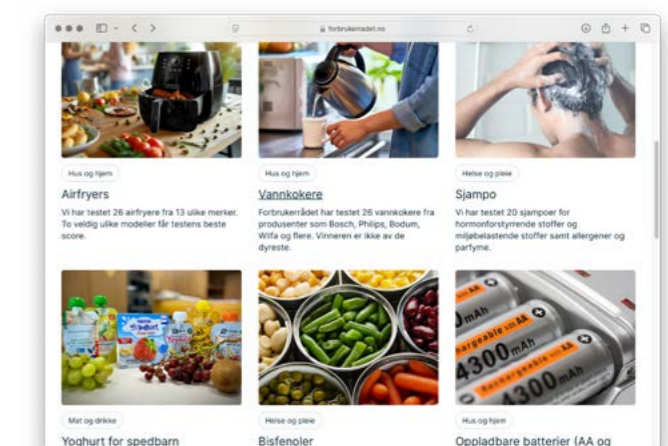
forbrukerradet.no

Hus og hjem

Airfryers

Vi har testet 26 airfryere fra 13 ulike merker. To veldig ulike modeller får testens beste score.

Hus og hjem

Vannkokere

Forbrukerrådet har testet 26 vannkokere fra produsenter som Bosch, Philips, Bodum, Wilfa og flere. Vinneren er ikke av de dyreste.

Helse og pleie

Sjampo

Vi har testet 20 sjampoer for hormonforstyrrende stoffer og miljøbelastende stoffer samt allergener og parfyme.

Mat og drikke

Yoghurt for spedbarn

Helse og pleie

Bisfenoler

Hus og hjem

Oppladbare batterier (AA og

Rechargeable
4300mAh
Rechargeable
4300mAh
4300mAh